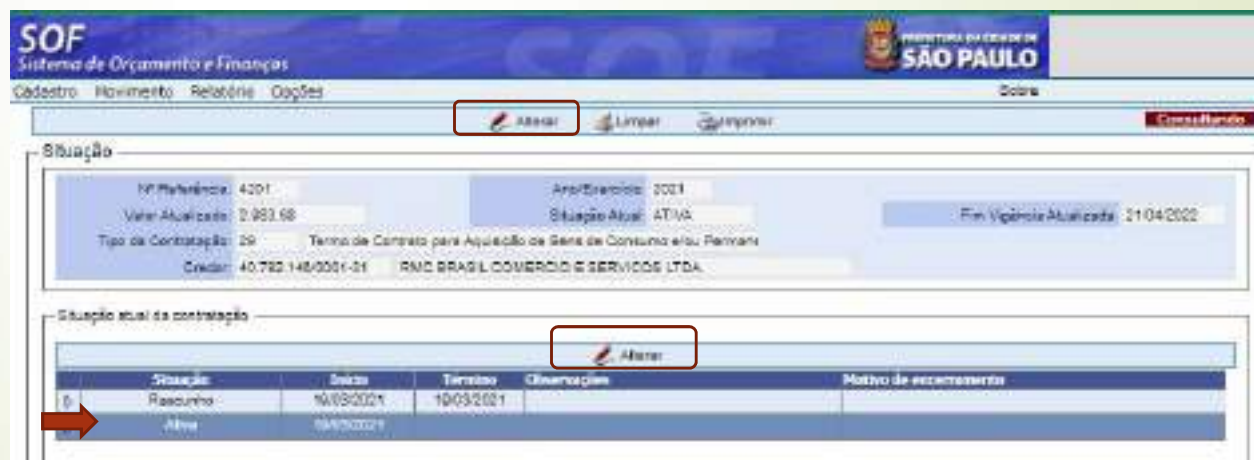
SOF
Sistema de Orçamento e Finanças

PREFEITURA DA CIDADE DE SÃO PAULO

Cadastro Movimento Relatório Opções

Sobre

Alterar Limpar Imprimir

Consultando

Situação

Nº Referência 4201
Ano/Exercício 2021
Valor Atualizado 2.983,68
Situação Atual ATIVA
Fim Vigência Atualizada 21/04/2022
Tipo de Contratação 29 Termo de Contrato para Aquisição de Bens de Consumo e/ou Permanente
Credor 40.792.148/0001-01 RMC BRASIL COMERCIO E SERVICOS LTDA

Situação atual da contratação

Alterar

| | Situação | Início | Término | Observações | Motivo de encerramento |
|---|---|---|---|---|---|
| 0 | Rascunho | 19/03/2021 | 19/03/2021 | | |
| | Ativa | 19/03/2021 | | | |